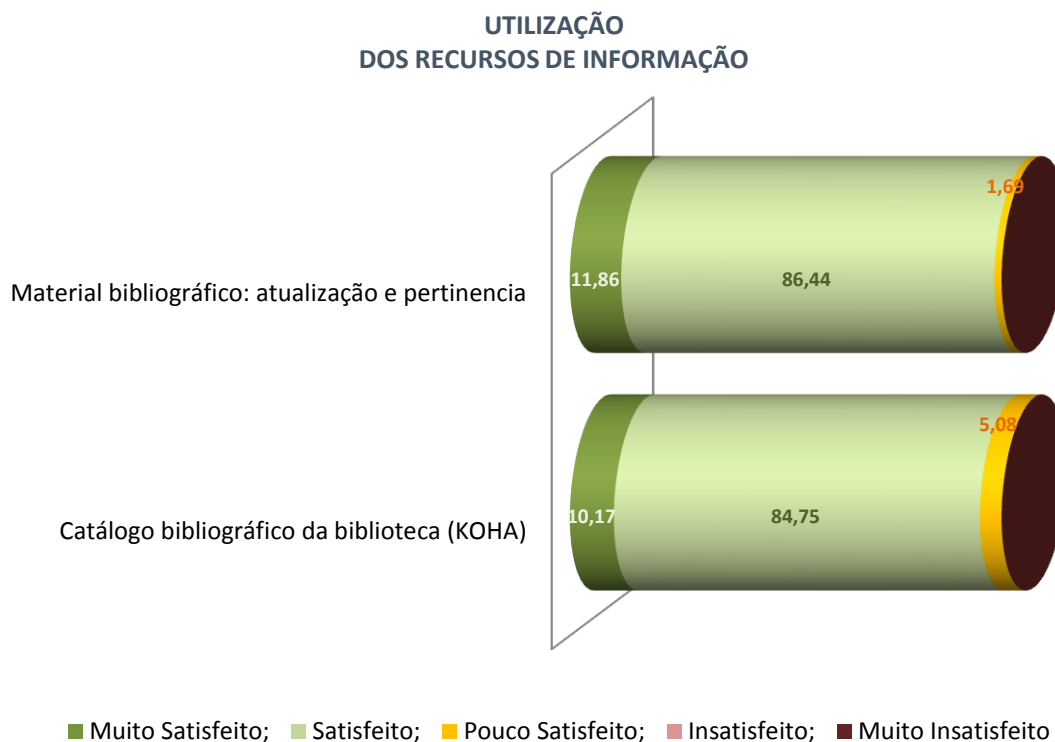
UTILIZAÇÃO
DOS RECURSOS DE INFORMAÇÃO

Material bibliográfico: atualização e pertinencia

11,86

86,44

1,69

Catálogo bibliográfico da biblioteca (KOHA)

10,17

84,75

5,08

Muito Satisfeito; Satisfeito; Pouco Satisfeito; Insatisfeito; Muito Insatisfeito